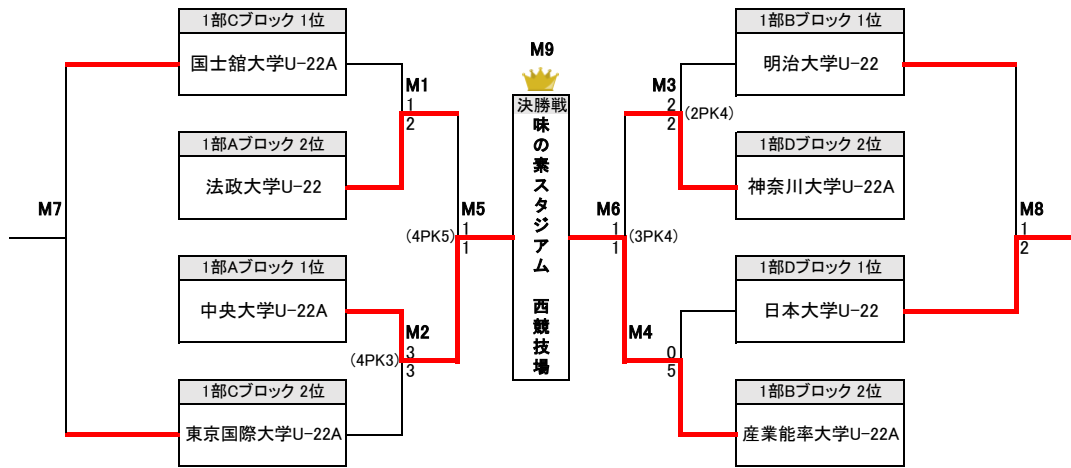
1部Cブロック 1位
国士舘大学U-22A

1部Aブロック 2位
法政大学U-22

1部Aブロック 1位
中央大学U-22A

1部Cブロック 2位
東京国際大学U-22A

M1
1
2

M2
(4PK3) 3
3

M5
(4PK5) 1
1

M7

M9
決勝戦
味の素スタジアム 西競技場

1部Bブロック 1位
明治大学U-22

1部Dブロック 2位
神奈川大学U-22A

1部Dブロック 1位
日本大学U-22

1部Bブロック 2位
産業能率大学U-22A

M3
2 (2PK4)
2

M4
0
5

M6
1 (3PK4)
1

M8
1
2